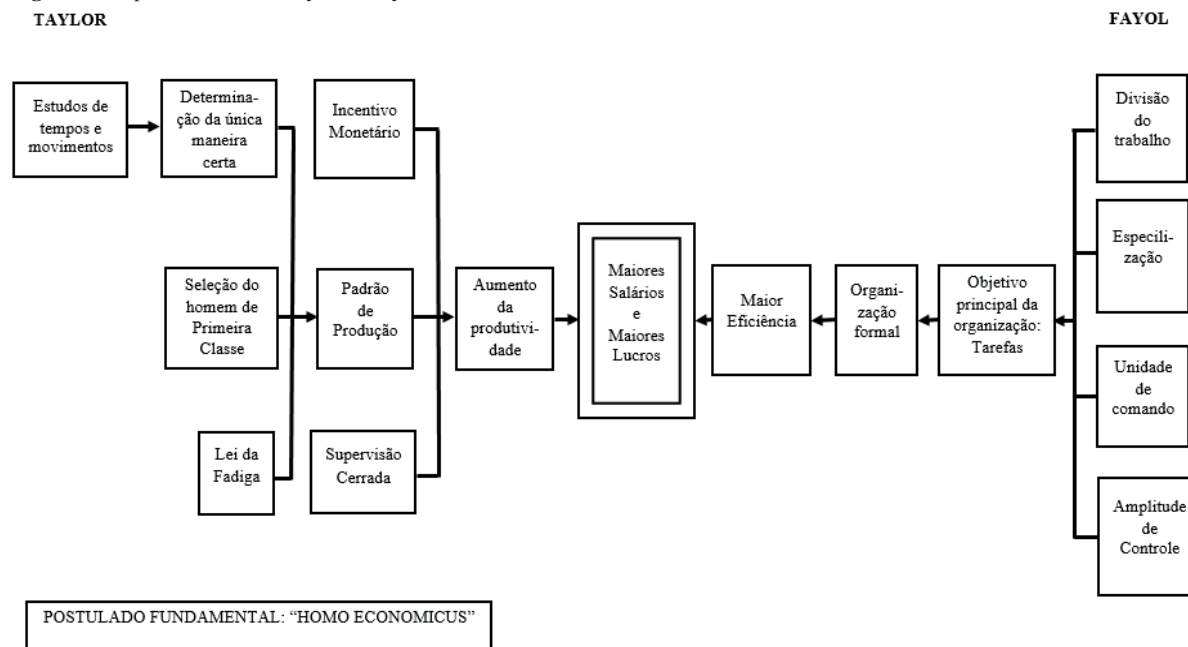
TAYLOR

FAYOL

Estudos de tempos e movimentos

Determinação da única maneira certa

Incentivo Monetário

Seleção do homem de Primeira Classe

Padrão de Produção

Lei da Fadiga

Supervisão Cerrada

Aumento da produtividade

Maiores Salários e Maiores Lucros

Maior Eficiência

Organização formal

Objetivo principal da organização: Tarefas

Divisão do trabalho

Especilização

Unidade de comando

Amplitude de Controle

POSTULADO FUNDAMENTAL: "HOMO ECONOMICUS"